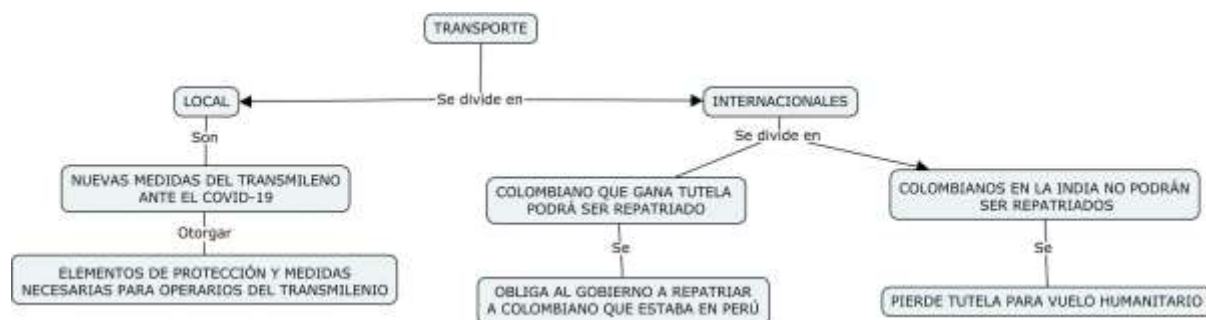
TRANSPORTE

Se divide en

LOCAL

INTERNACIONALES

Son

NUEVAS MEDIDAS DEL TRANSMILENO ANTE EL COVID-19

Otorgar

ELEMENTOS DE PROTECCIÓN Y MEDIDAS NECESARIAS PARA OPERARIOS DEL TRANSMILENIO

Se divide en

COLOMBIANO QUE GANA TUTELA PODRÁ SER REPATRIADO

Se

OBLIGA AL GOBIERNO A REPATRIAR A COLOMBIANO QUE ESTABA EN PERÚ

COLOMBIANOS EN LA INDIA NO PODRÁN SER REPATRIADOS

Se

PIERDE TUTELA PARA VUELO HUMANITARIO